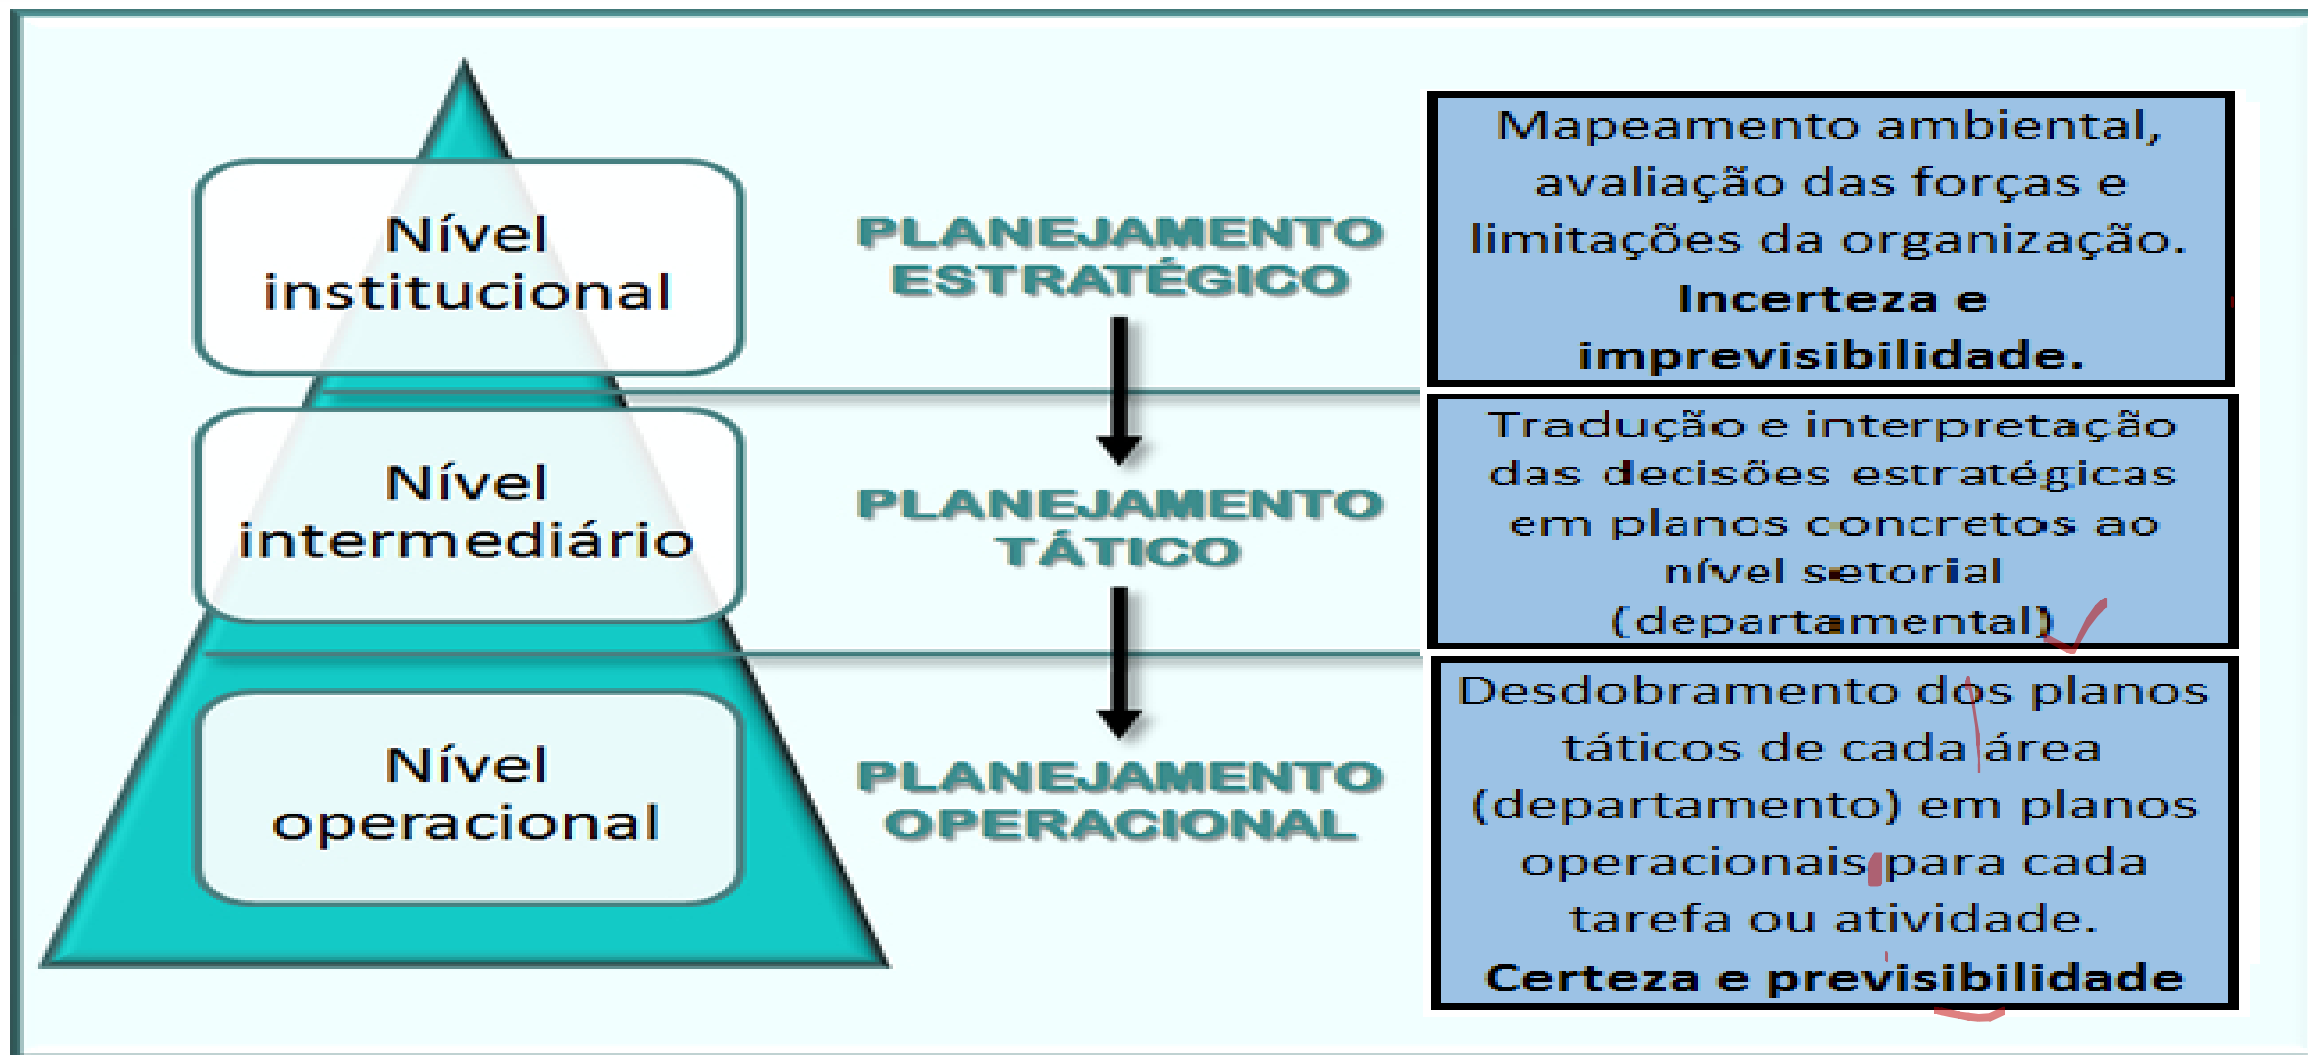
Nível institucional

PLANEJAMENTO ESTRATÉGICO

Mapeamento ambiental, avaliação das forças e limitações da organização. **Incerteza e imprevisibilidade.**

Nível intermediário

PLANEJAMENTO TÁTICO

Tradução e interpretação das decisões estratégicas em planos concretos ao nível setorial (departamental)

Nível operacional

PLANEJAMENTO OPERACIONAL

Desdobramento dos planos táticos de cada área (departamento) em planos operacionais para cada tarefa ou atividade. **Certeza e previsibilidade**